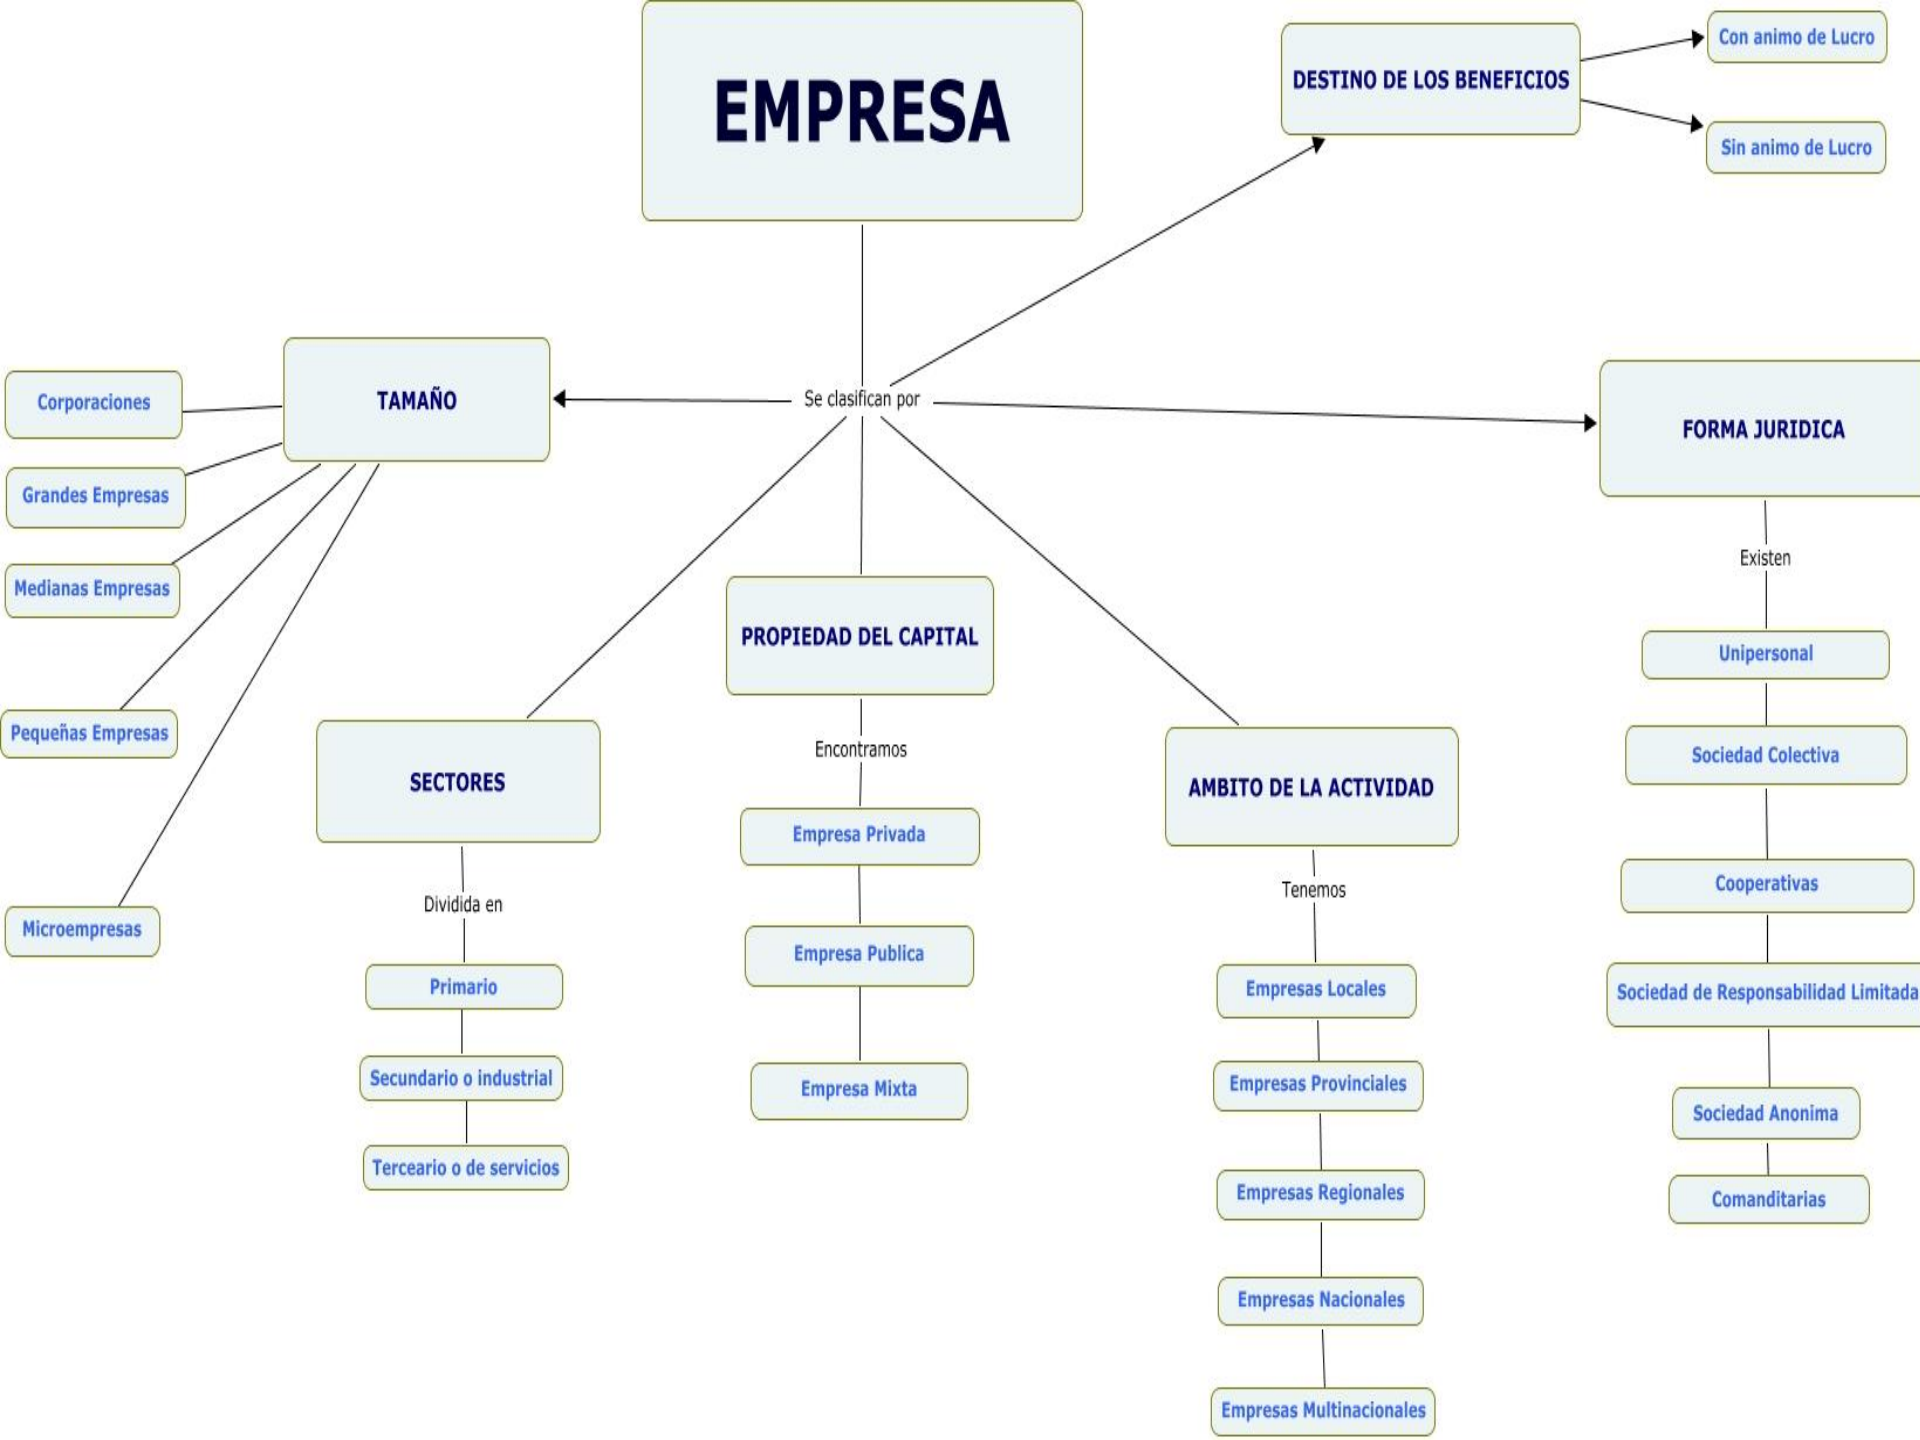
EMPRESA

Se clasifican por

DESTINO DE LOS BENEFICIOS

Con animo de Lucro

Sin animo de Lucro

TAMAÑO

Corporaciones

Grandes Empresas

Medianas Empresas

Pequeñas Empresas

Microempresas

SECTORES

Dividida en

Primario

Secundario o industrial

Tercearío o de servicios

PROPIEDAD DEL CAPITAL

Encontramos

Empresa Privada

Empresa Publica

Empresa Mixta

AMBITO DE LA ACTIVIDAD

Tenemos

Empresas Locales

Empresas Provinciales

Empresas Regionales

Empresas Nacionales

Empresas Multinacionales

FORMA JURIDICA

Existen

Unipersonal

Sociedad Colectiva

Cooperativas

Sociedad de Responsabilidad Limitada

Sociedad Anonima

Comanditarias